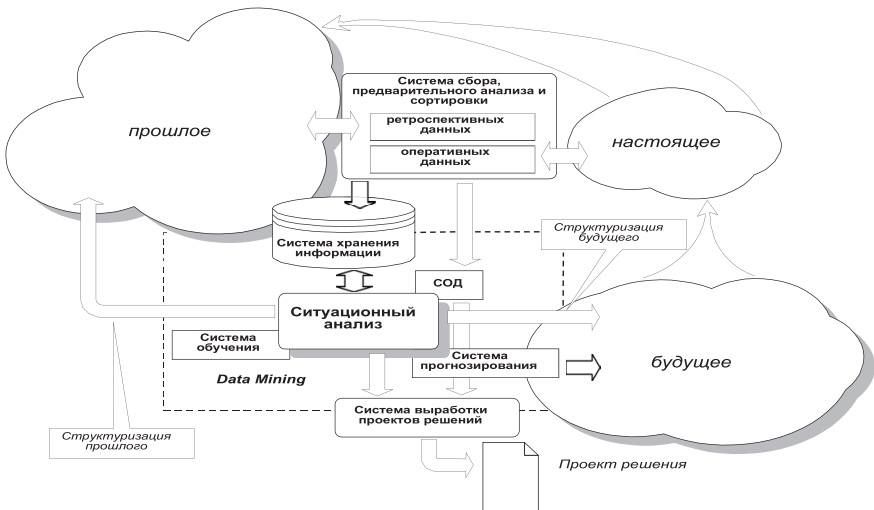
прошлое

Система сбора, предварительного анализа и сортировки

ретроспективных данных

оперативных данных

настоящее

Система хранения информации

Структуризация будущего

СОД

Ситуационный анализ

Система обучения

Система прогнозирования

будущее

Data Mining

Система выработки проектов решений

Структуризация прошлого

Проект решения